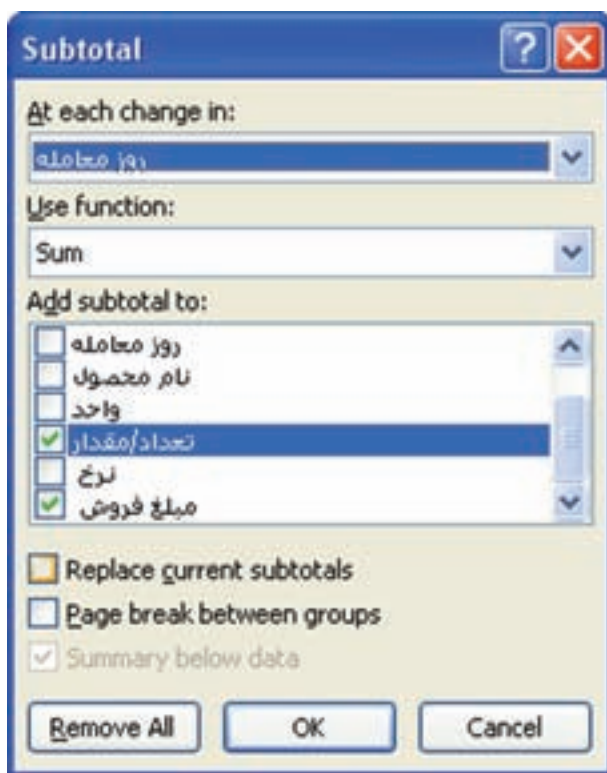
Subtotal

?

At each change in:

روز معامله

Use function:

Sum

Add subtotal to:

روز معامله
نام محصول
واحد
تعداد/مقدار
نرخ
مبلغ فروش

Replace current subtotals

Page break between groups

Summary below data

Remove All

OK

Cancel